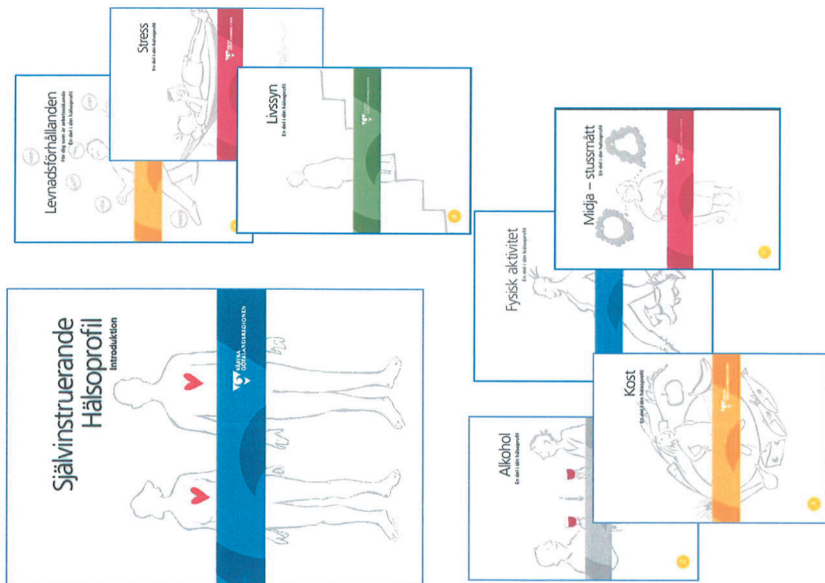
Stress
En del i din hälsoprofil

Levnadsförhållanden
För dig som är arbetsökande
En del i din hälsoprofil

Livssyn
En del i din hälsoprofil

Midja – stussmått
En del i din hälsoprofil

Fysisk aktivitet
En del i din hälsoprofil

Självinstruerande Hälsoprofil
Introduktion

VÄSTRA GÖTALANDSREGIONEN

Kost
En del i din hälsoprofil

Alkohol
En del i din hälsoprofil